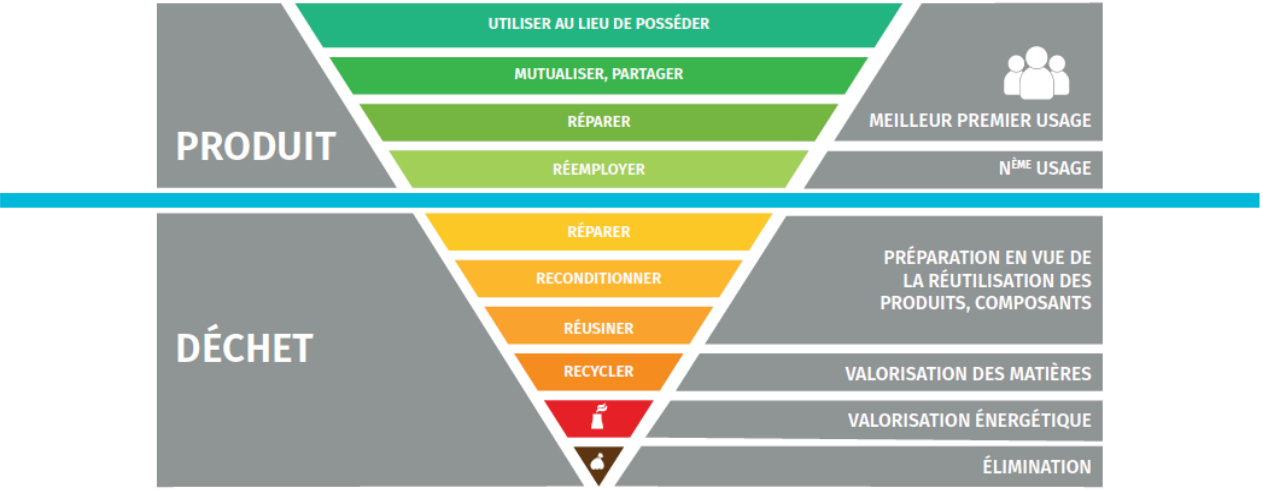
UTILISER AU LIEU DE POSSÉDER

MUTUALISER, PARTAGER

RÉPARER

RÉEMPLOYER

PRODUIT

MEILLEUR PREMIER USAGE

N$^{ÈME}$ USAGE

RÉPARER

RECONDITIONNER

RÉUSINER

RECYCLER

DÉCHET

PRÉPARATION EN VUE DE LA RÉUTILISATION DES PRODUITS, COMPOSANTS

VALORISATION DES MATIÈRES

VALORISATION ÉNERGÉTIQUE

ÉLIMINATION